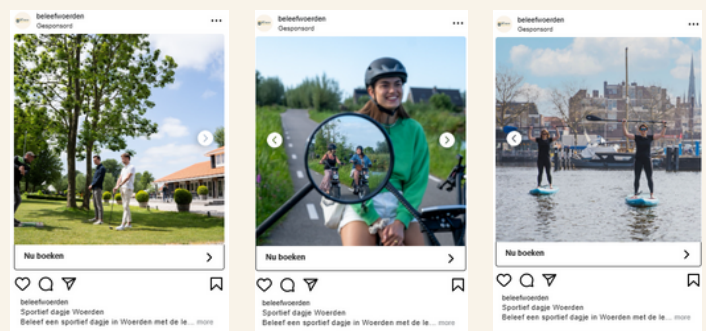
beleefwoerden
Gesponsord
•••

Nu boeken
>

beleefwoerden
Sportief dagje Woerden
Beleef een sportief dagje in Woerden met de le... more

beleefwoerden
Gesponsord
•••

Nu boeken
>

beleefwoerden
Sportief dagje Woerden
Beleef een sportief dagje in Woerden met de le... more

beleefwoerden
Gesponsord
•••

Nu boeken
>

beleefwoerden
Sportief dagje Woerden
Beleef een sportief dagje in Woerden met de le... more